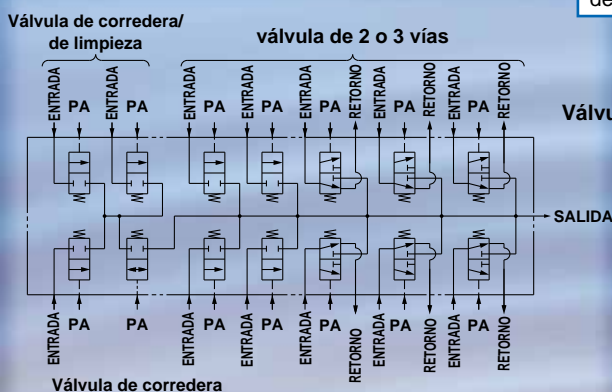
de

Válvula de corredera/ de limpieza

válvula de 2 o 3 vías

ENTRADA PA ENTRADA PA ENTRADA PA PA PA RETORNO ENTRADA PA RETORNO ENTRADA PA RETORNO

Válvu

SALIDA

ENTRADA PA PA ENTRADA PA ENTRADA PA ENTRADA PA RETORNO ENTRADA PA RETORNO ENTRADA PA RETORNO

Válvula de corredera